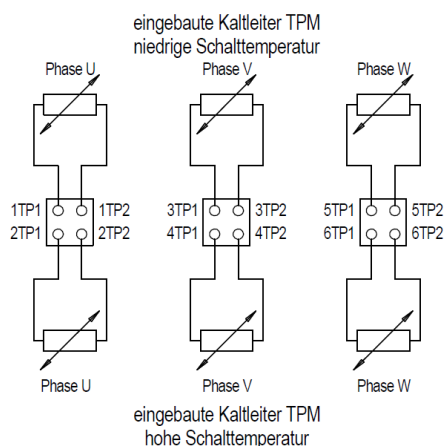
eingebaute Kaltleiter TPM
niedrige Schalttemperatur

Phase U
Phase V
Phase W

1TP1
1TP2
2TP1
2TP2

3TP1
3TP2
4TP1
4TP2

5TP1
5TP2
6TP1
6TP2

Phase U
Phase V
Phase W

eingebaute Kaltleiter TPM
hohe Schalttemperatur